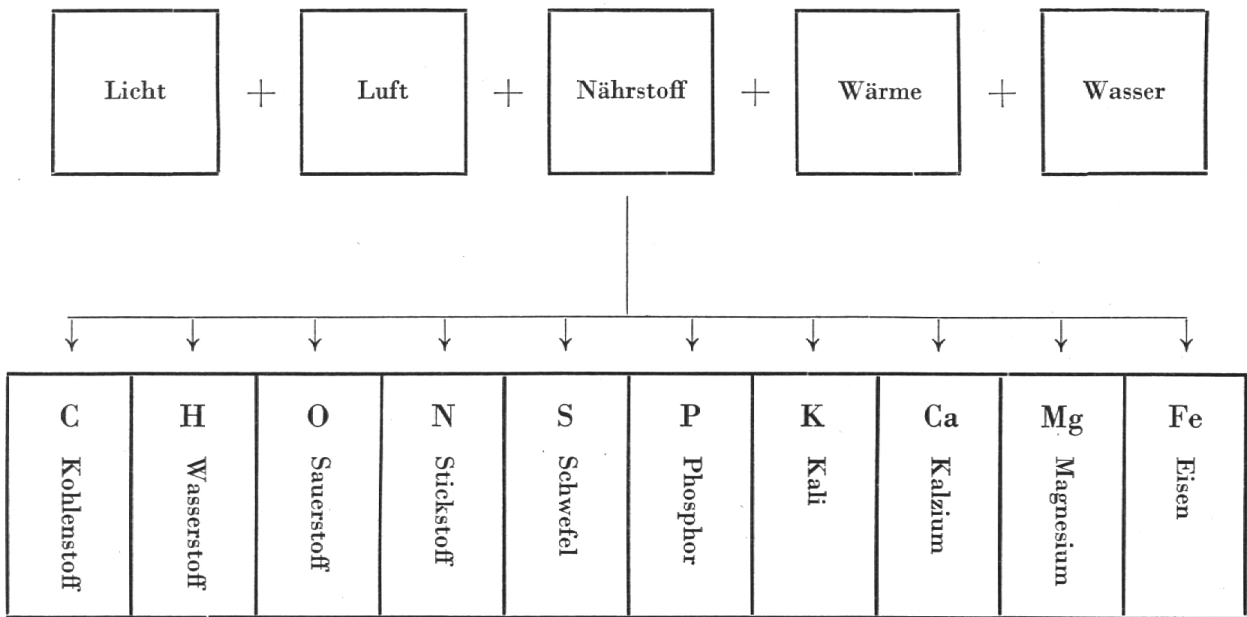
Licht + Luft + Nährstoff + Wärme + Wasser

| C | H | O | N | S | P | K | Ca | Mg | Fe |
|---|---|---|---|---|---|---|---|---|---|
| Kohlenstoff | Wasserstoff | Sauerstoff | Stickstoff | Schwefel | Phosphor | Kali | Kalzium | Magnesium | Eisen |